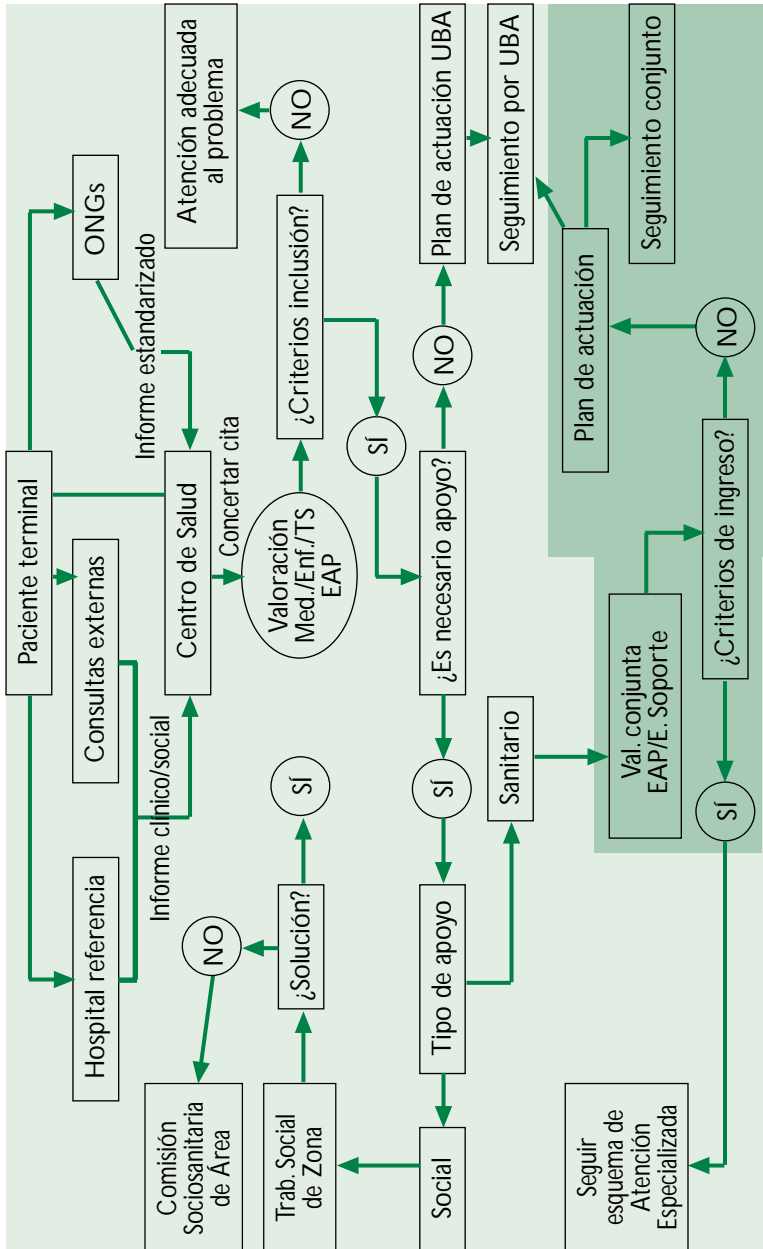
Paciente terminal

ONGs

Informe estandarizado

Consultas externas

Hospital referencia

Informe clínico/social

Centro de Salud

Concertar cita

Valoración Med./Enf./TS EAP

¿Criterios inclusión?

NO

Atención adecuada al problema

SÍ

¿Es necesario apoyo?

NO

Plan de actuación UBA

Seguimiento por UBA

SÍ

Tipo de apoyo

Sanitario

Social

Val. conjunta EAP/E. Soporte

¿Criterios de ingreso?

NO

Plan de actuación

Seguimiento conjunto

SÍ

Seguir esquema de Atención Especializada

Trab. Social de Zona

¿Solución?

SÍ

NO

Comisión Sociosanitaria de Área